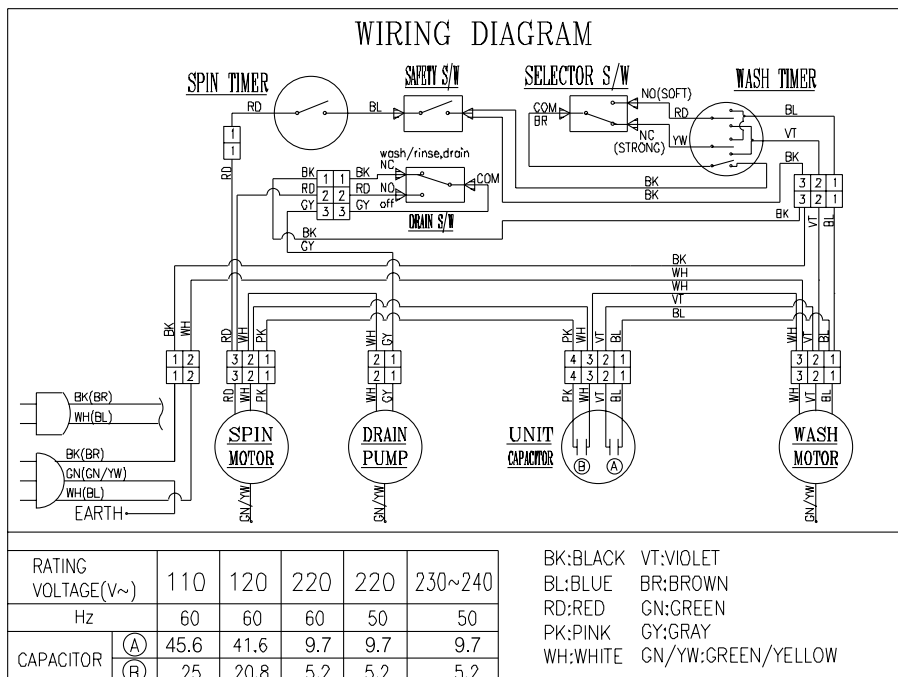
WIRING DIAGRAM

SPIN TIMER
SAFETY S/W
SELECTOR S/W
WASH TIMER

RD BL
COM
BR
NO(SOFT)
RD
NC
(STRONG)
YW
BL
VT
BK

1
1
RD

wash/rinse,drain
NC
NO
off
COM
BK 1 1 BK
RD 2 2 RD
GY 3 3 GY
DRAIN S/W
BK
GY

BK
BK
BK
3 2 1
3 2 1
VT BL

BK
WH
WH
VT
BL

BK WH
1 2
1 2

RD WH PK
3 2 1
3 2 1
RD WH PK

WH GY
2 1
2 1
WH GY

PK WH VT BL
4 3 2 1
4 3 2 1
PK WH VT BL

WH VT BL
3 2 1
3 2 1
WH VT BL

BK(BR)
WH(BL)

BK(BR)
GN(GN/YW)
WH(BL)
EARTH

SPIN MOTOR
DRAIN PUMP
UNIT CAPACITOR
Ⓑ Ⓐ
WASH MOTOR

GN/YW
GN/YW
GN/YW

| RATING VOLTAGE(V~) | | 110 | 120 | 220 | 220 | 230~240 |
|---|---|---|---|---|---|---|
| Hz | | 60 | 60 | 60 | 50 | 50 |
| CAPACITOR | Ⓐ | 45.6 | 41.6 | 9.7 | 9.7 | 9.7 |
| | Ⓑ | 25 | 20.8 | 5.2 | 5.2 | 5.2 |

BK:BLACK VT:VIOLET
BL:BLUE BR:BROWN
RD:RED GN:GREEN
PK:PINK GY:GRAY
WH:WHITE GN/YW:GREEN/YELLOW